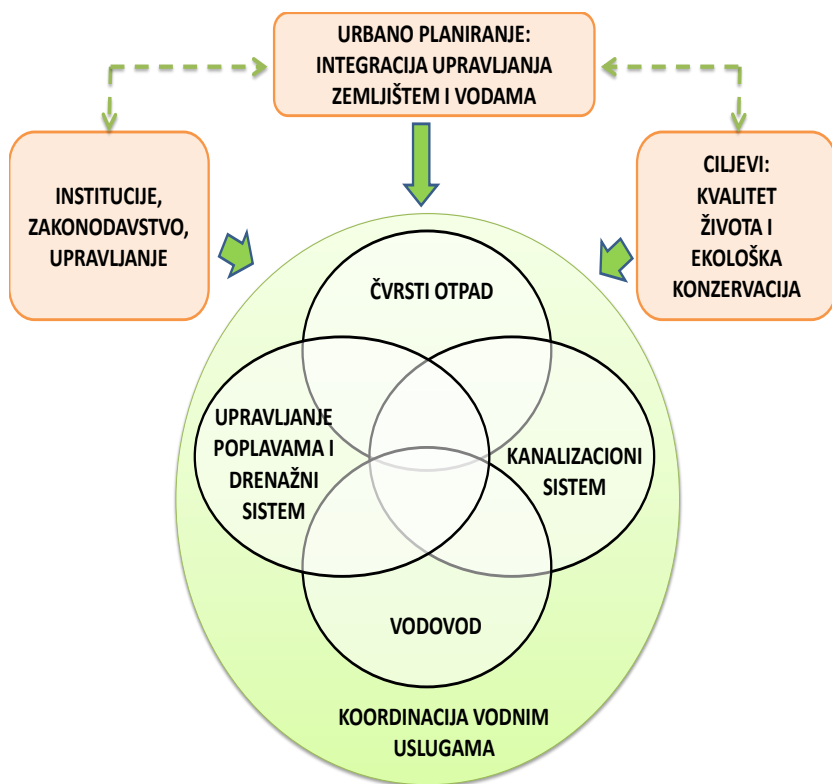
URBANO PLANIRANJE: INTEGRACIJA UPRAVLJANJA ZEMLJIŠTEM I VODAMA

INSTITUCIJE, ZAKONODAVSTVO, UPRAVLJANJE

CILJEVI: KVALITET ŽIVOTA I EKOLOŠKA KONZERVACIJA

ČVRSTI OTPAD

UPRAVLJANJE POPLAVAMA I DRENAŽNI SISTEM

KANALIZACIONI SISTEM

VODOVOD

KOORDINACIJA VODNIM USLUGAMA